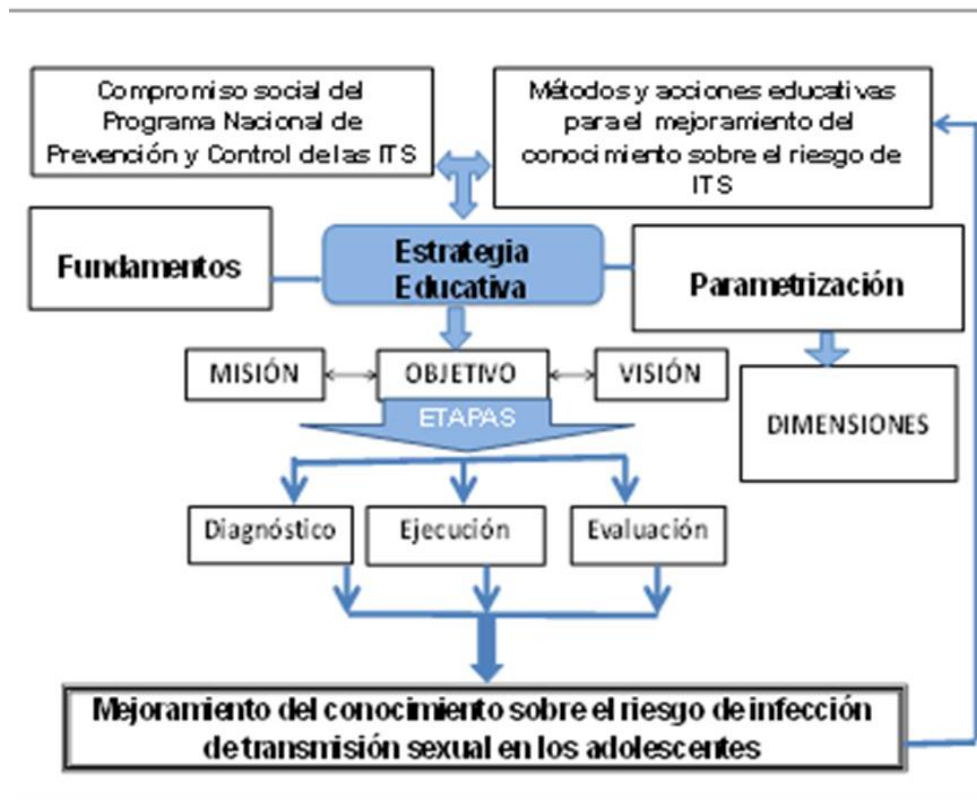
Compromiso social del Programa Nacional de Prevención y Control de las ITS

Métodos y acciones educativas para el mejoramiento del conocimiento sobre el riesgo de ITS

Fundamentos

Estrategia Educativa

Parametrización

MISIÓN

OBJETIVO

VISIÓN

ETAPAS

DIMENSIONES

Diagnóstico

Ejecución

Evaluación

Mejoramiento del conocimiento sobre el riesgo de infección de transmisión sexual en los adolescentes